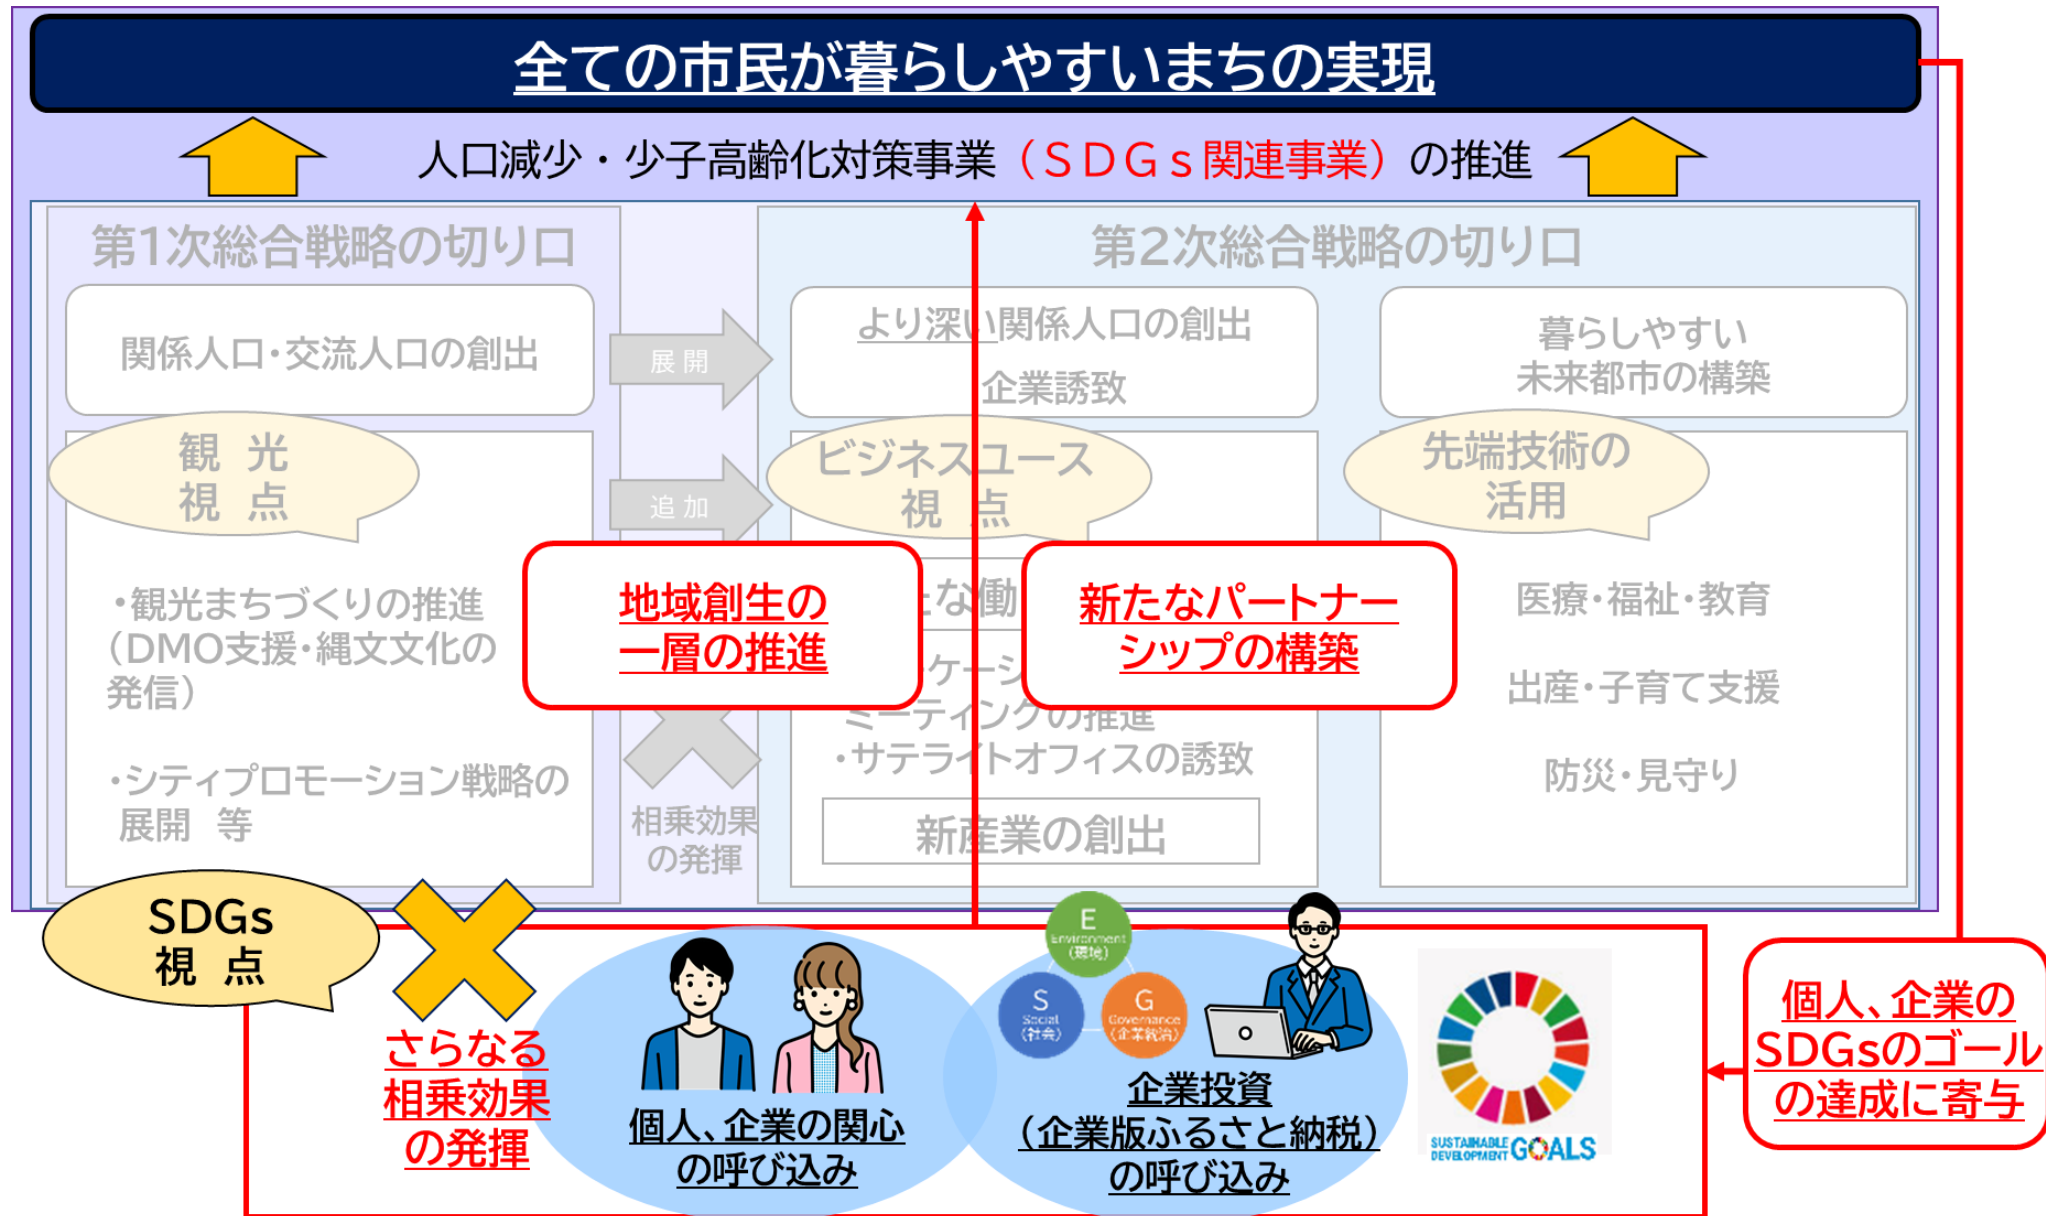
全ての市民が暮らしやすいまちの実現

人口減少・少子高齢化対策事業（ＳＤＧｓ関連事業）の推進

第1次総合戦略の切り口

関係人口・交流人口の創出

観　光
視　点

・観光まちづくりの推進（DMO支援・縄文文化の発信）

・シティプロモーション戦略の展開　等

展 開

追 加

相乗効果の発揮

第2次総合戦略の切り口

より深い関係人口の創出

企業誘致

ビジネスユース
視　点

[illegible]な働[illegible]

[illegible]ケーシ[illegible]

ミーティングの推進

・サテライトオフィスの誘致

新産業の創出

暮らしやすい
未来都市の構築

先端技術の
活用

医療・福祉・教育

出産・子育て支援

防災・見守り

地域創生の
一層の推進

新たなパートナーシップの構築

SDGs
視　点

さらなる
相乗効果
の発揮

個人、企業の関心
の呼び込み

E
Environment
(環境)

S
Social
(社会)

G
Governance
(企業統治)

企業投資
（企業版ふるさと納税）
の呼び込み

SUSTAINABLE DEVELOPMENT GOALS

個人、企業の
SDGsのゴール
の達成に寄与